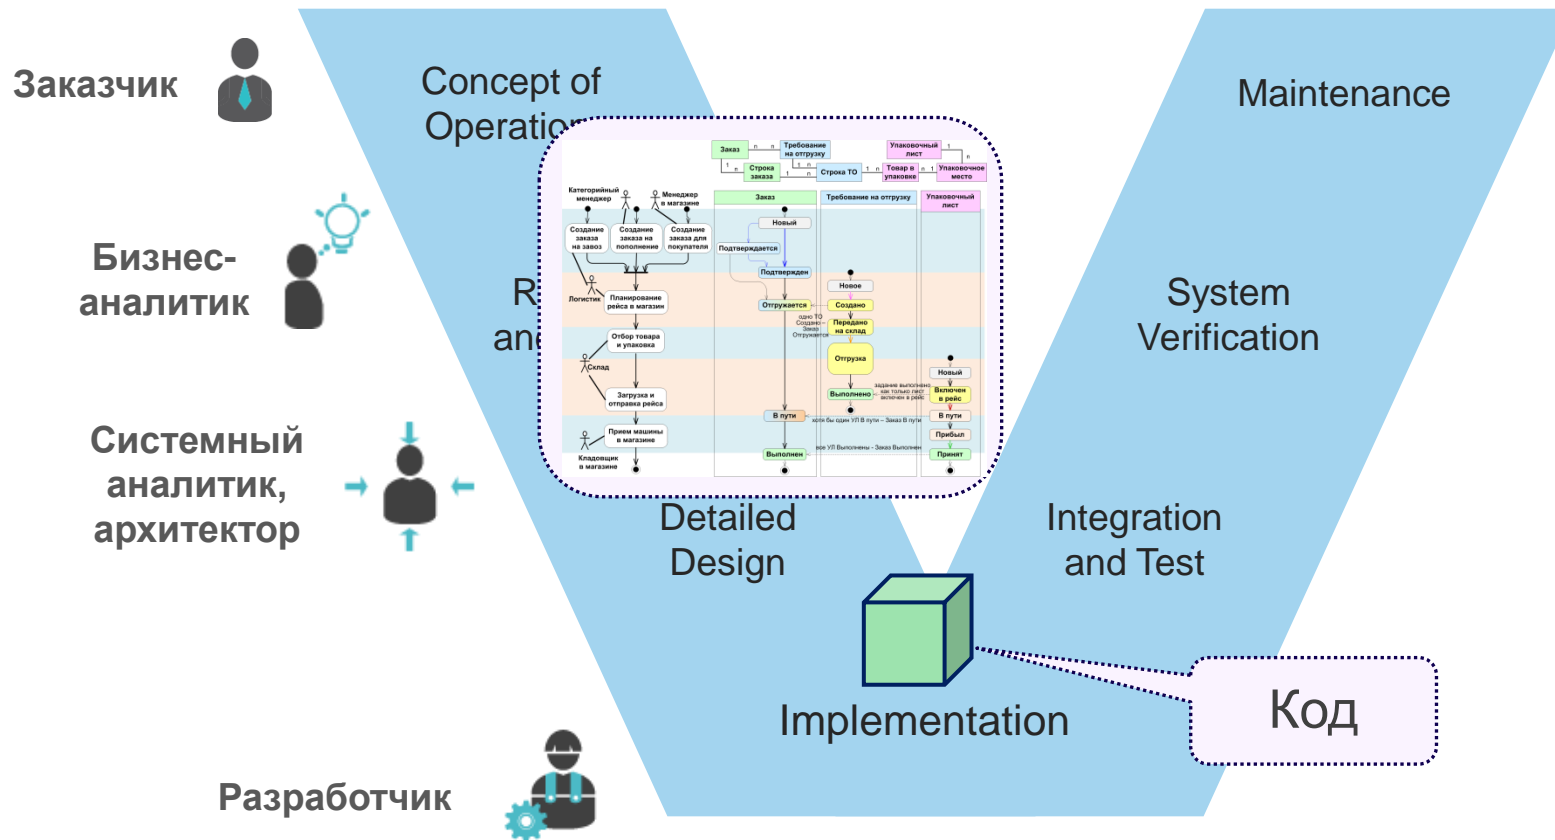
Заказчик

Бизнес-аналитик

Системный аналитик, архитектор

Разработчик

Concept of Operatio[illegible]

R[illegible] an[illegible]

Detailed Design

Implementation

Integration and Test

System Verification

Maintenance

Код

Заказ
Требование на отгрузку
Упаковочный лист
Строка заказа
Строка ТО
Товар в упаковке
Упаковочное место

Категорийный менеджер
Менеджер в магазине
Создание заказа на завоз
Создание заказа на пополнение
Создание заказа для покупателя
Логистик
Планирование рейса в магазин
Отбор товара и упаковка
Склад
Загрузка и отправка рейса
Прием машины в магазине
Кладовщик в магазине

Заказ
Новый
Подтверждается
Подтвержден
Отгружается
В пути
Выполнен

Требование на отгрузку
Новое
Создано
Передано на склад
Отгрузка
Выполнено

Упаковочный лист
Новый
Включен в рейс
В пути
Прибыл
Принят